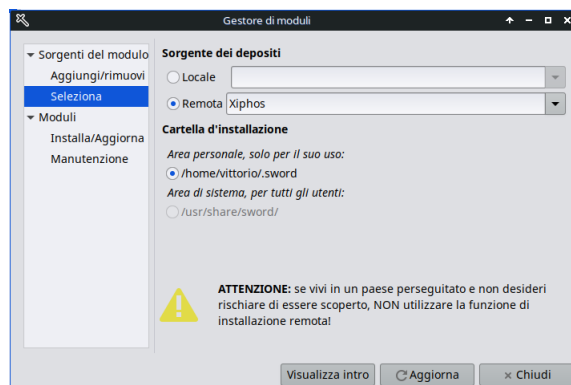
Gestore di moduli

Sorgenti del modulo
Aggiungi/rimuovi
Seleziona
Moduli
Installa/Aggiorna
Manutenzione

Sorgente dei depositi
Locale
Remota Xiphos

Cartella d'installazione
Area personale, solo per il suo uso:
/home/vittorio/.sword
Area di sistema, per tutti gli utenti:
/usr/share/sword/

ATTENZIONE: se vivi in un paese perseguitato e non desideri rischiare di essere scoperto, NON utilizzare la funzione di installazione remota!

Visualizza intro
Aggiorna
Chiudi